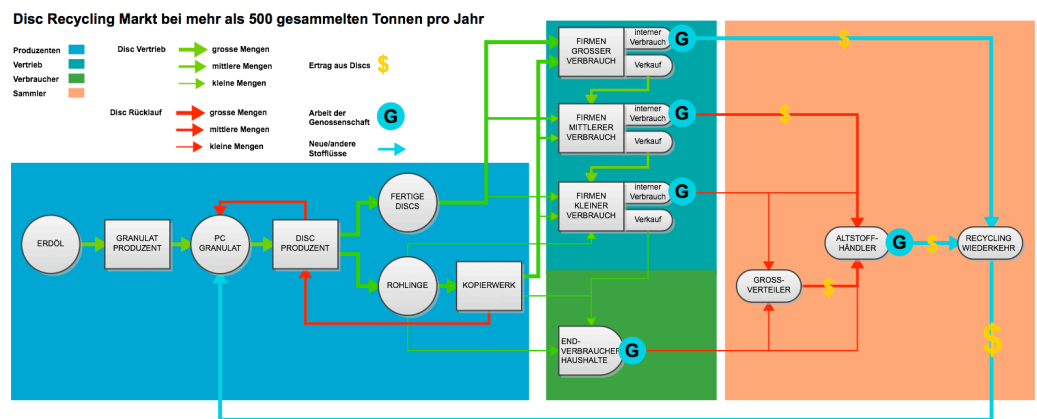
Disc Recycling Markt bei mehr als 500 gesammelten Tonnen pro Jahr

Produzenten
Vertrieb
Verbraucher
Sammler

Disc Vertrieb
grosse Mengen
mittlere Mengen
kleine Mengen

Ertrag aus Discs $

Disc Rücklauf
grosse Mengen
mittlere Mengen
kleine Mengen

Arbeit der Genossenschaft G

Neue/andere Stoffflüsse

FIRMEN GROSSER VERBRAUCH
interner Verbrauch
Verkauf
G

FIRMEN MITTLERER VERBRAUCH
interner Verbrauch
Verkauf
G

FIRMEN KLEINER VERBRAUCH
interner Verbrauch
Verkauf
G

ERDÖL

GRANULAT PRODUZENT

PC GRANULAT

DISC PRODUZENT

FERTIGE DISCS

ROHLINGE

KOPIERWERK

END-VERBRAUCHER HAUSHALTE
G

$

$

ALTSTOFF-HÄNDLER
G
$

RECYCLING WIEDERKEHR

GROSS-VERTEILER
$

$